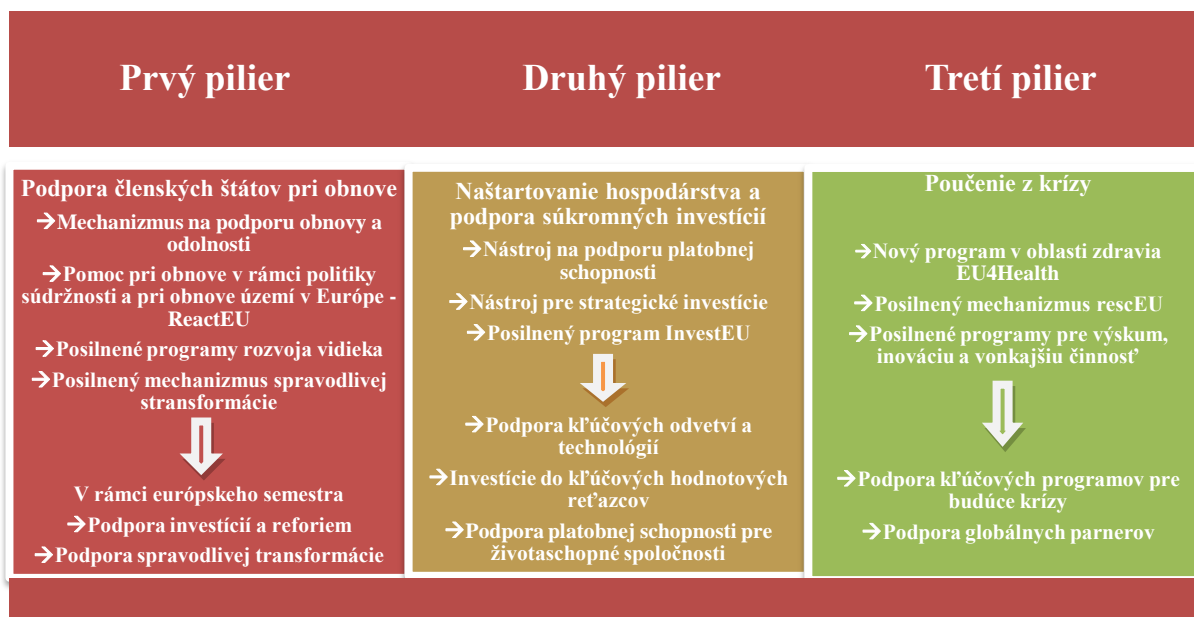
Prvý pilier

Druhý pilier

Tretí pilier

Podpora členských štátov pri obnove

→Mechanizmus na podporu obnovy a odolnosti

→Pomoc pri obnove v rámci politiky súdržnosti a pri obnove území v Európe - ReactEU

→Posilnené programy rozvoja vidieka

→Posilnený mechanizmus spravodlivej stransformácie

V rámci európskeho semestra

→Podpora investícií a reforiem

→Podpora spravodlivej transformácie

Naštartovanie hospodárstva a podpora súkromných investícií

→Nástroj na podporu platobnej schopnosti

→Nástroj pre strategické investície

→Posilnený program InvestEU

→Podpora kľúčových odvetví a technológií

→Investície do kľúčových hodnotových reťazcov

→Podpora platobnej schopnosti pre životaschopné spoločnosti

Poučenie z krízy

→Nový program v oblasti zdravia EU4Health

→Posilnený mechanizmus rescEU

→Posilnené programy pre výskum, inováciu a vonkajšiu činnosť

→Podpora kľúčových programov pre budúce krízy

→Podpora globálnych parnerov